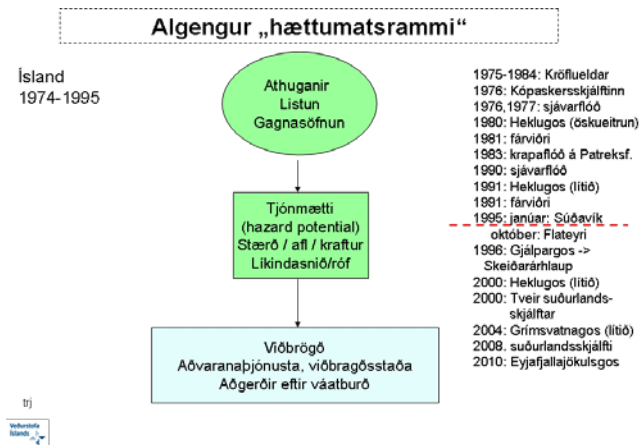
Algengur „hættumatsrammi“

Ísland
1974-1995

Athuganir
Listun
Gagnasöfnun

Tjónmætti
(hazard potential)
Stærð / afl / kraftur
Líkindasnið/róf

Viðbrögð
Aðvaranaþjónusta, viðbragðsstaða
Aðgerðir eftir váatburð

1975-1984: Kröflueldar
1976: Kópaskersskjálftinn
1976,1977: sjávarflóð
1980: Heklugos (öskueitrun)
1981: fárviðri
1983: krapaflóð á Patreksf.
1990: sjávarflóð
1991: Heklugos (lítið)
1991: fárviðri
1995: janúar: Súðavík
október: Flateyri
1996: Gjálpargos -> Skeiðarárhlaup
2000: Heklugos (lítið)
2000: Tveir suðurlandsskjálftar
2004: Grímsvatnagos (lítið)
2008. suðurlandsskjálfti
2010: Eyjafjallajökulsgos

trj

Veðurstofa Íslands